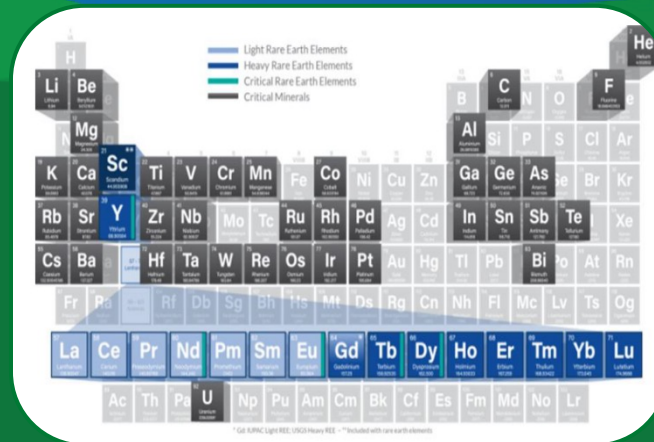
Light Rare Earth Elements
Heavy Rare Earth Elements
Critical Rare Earth Elements
Critical Minerals

H
He
Li
Be
B
C
N
O
F
Ne
Na
Mg
Al
Si
P
S
Cl
Ar
K
Ca
Sc
Ti
V
Cr
Mn
Fe
Co
Ni
Cu
Zn
Ga
Ge
As
Se
Br
Kr
Rb
Sr
Y
Zr
Nb
Mo
Tc
Ru
Rh
Pd
Ag
Cd
In
Sn
Sb
Te
I
Xe
Cs
Ba
Hf
Ta
W
Re
Os
Ir
Pt
Au
Hg
Tl
Pb
Bi
Po
At
Rn
Fr
Ra
Rf
Db
Sg
Bh
Hs
Mt
Ds
Rg
Cn
Nh
Fl
Mc
Lv
Ts
Og
La
Ce
Pr
Nd
Pm
Sm
Eu
Gd
Tb
Dy
Ho
Er
Tm
Yb
Lu
Ac
Th
Pa
U
Np
Pu
Am
Cm
Bk
Cf
Es
Fm
Md
No
Lr

* GE IUPAC Light REE; USGS Heavy REE - * Included with rare earth elements